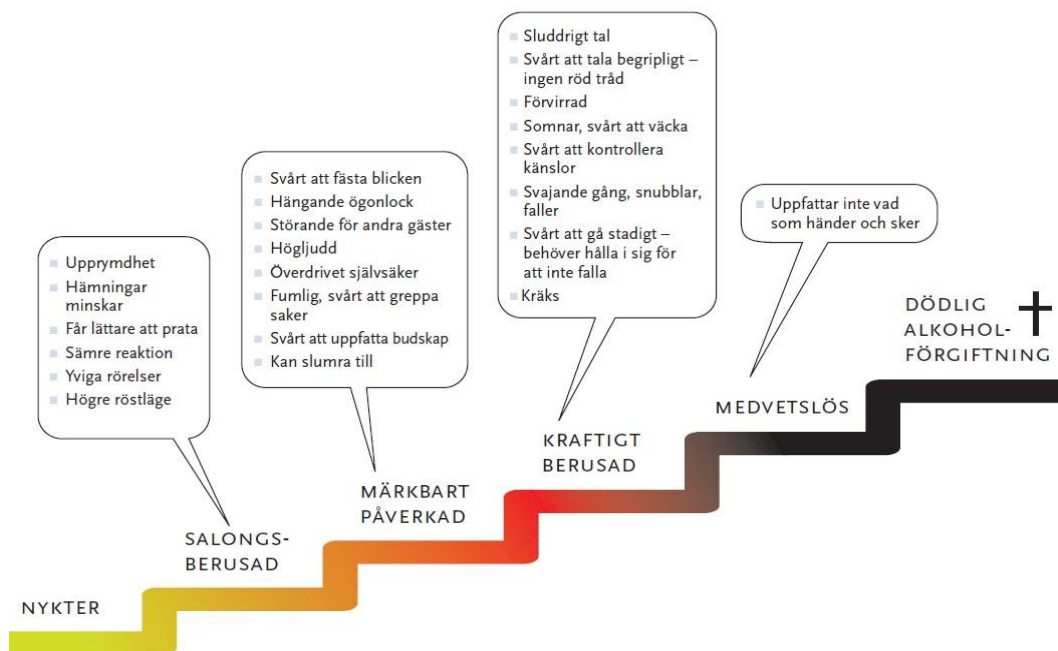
- Sluddrigt tal
- Svårt att tala begripligt – ingen röd tråd
- Förvirrad
- Somnar, svårt att väcka
- Svårt att kontrollera känslor
- Svajande gång, snubblar, faller
- Svårt att gå stadigt – behöver hålla i sig för att inte falla
- Kräks

- Svårt att fästa blicken
- Hängande ögonlock
- Störande för andra gäster
- Högljudd
- Överdrivet självsäker
- Fumlig, svårt att greppa saker
- Svårt att uppfatta budskap
- Kan slumra till

- Uppfattar inte vad som händer och sker

- Upprymdhet
- Hämningar minskar
- Får lättare att prata
- Sämre reaktion
- Yviga rörelser
- Högre röstläge

DÖDLIG ALKOHOL-FÖRGIFTNING

MEDVETSLÖS

KRAFTIGT BERUSAD

MÄRKBART PÅVERKAD

SALONGS-BERUSAD

NYKTER